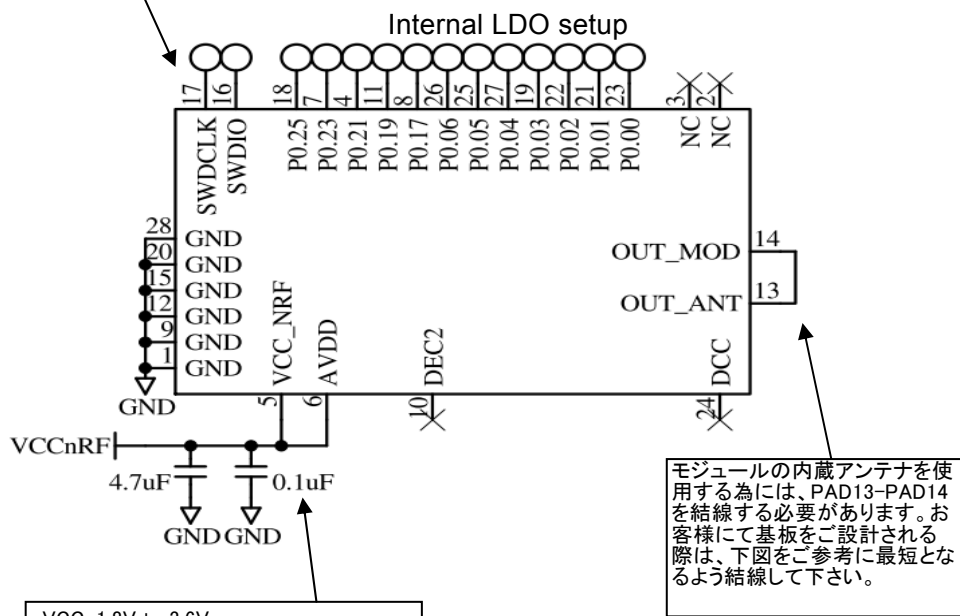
Internal LDO setup

17 16 18 7 4 11 8 26 25 27 19 22 21 23 3 2

SWDCLK SWDIO P0.25 P0.23 P0.21 P0.19 P0.17 P0.06 P0.05 P0.04 P0.03 P0.02 P0.01 P0.00 NC NC

28 GND
20 GND
15 GND
12 GND
9 GND
1 GND

GND

OUT_MOD 14
OUT_ANT 13

VCC_NRF AVDD DEC2 DCC
5 6 10 24

VCCnRF

4.7uF 0.1uF

GND GND

モジュールの内蔵アンテナを使用する為には、PAD13−PAD14を結線する必要があります。お客様にて基板をご設計される際は、下図をご参考に最短となるよう結線して下さい。

VCC: 1.8V to 3.6V